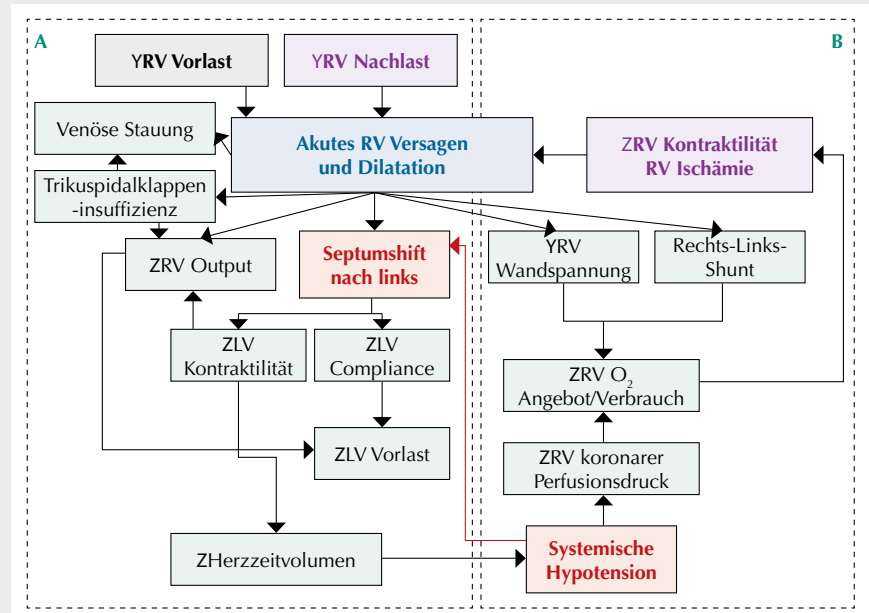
A

B

YRV Vorlast

YRV Nachlast

Venöse Stauung

Akutes RV Versagen und Dilatation

ZRV Kontraktilität RV Ischämie

Trikuspidalklappen -insuffizienz

ZRV Output

Septumshift nach links

YRV Wandspannung

Rechts-Links-Shunt

ZLV Kontraktilität

ZLV Compliance

ZRV $O_2$ Angebot/Verbrauch

ZLV Vorlast

ZRV koronarer Perfusionsdruck

ZHerzzeitvolumen

Systemische Hypotension